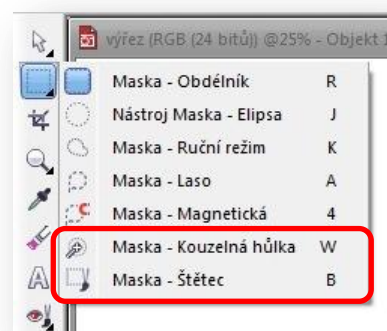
výřez (RGB (24 bitů)) @25% - Objekt 1

| | |
|---|---|
| Maska - Obdélník | R |
| Nástroj Maska - Elipsa | J |
| Maska - Ruční režim | K |
| Maska - Laso | A |
| Maska - Magnetická | 4 |
| Maska - Kouzelná hůlka | W |
| Maska - Štětec | B |